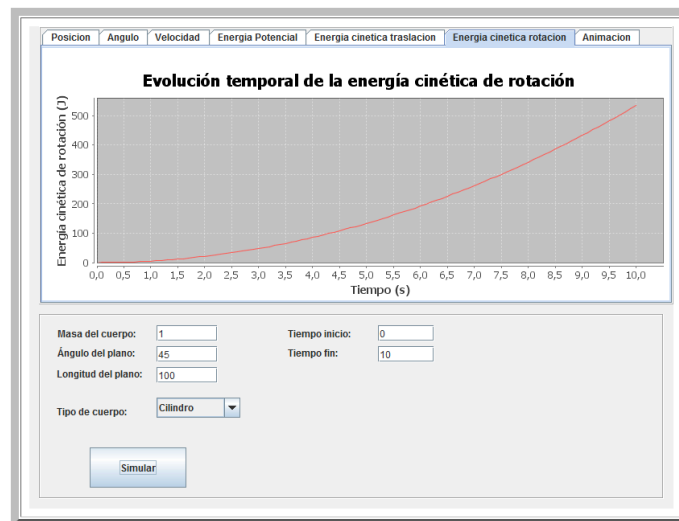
Posicion | Angulo | Velocidad | Energia Potencial | Energia cinetica traslacion | Energia cinetica rotacion | Animacion

Evolución temporal de la energía cinética de rotación

Energía cinética de rotación (J)

500
400
300
200
100
0

0,0 0,5 1,0 1,5 2,0 2,5 3,0 3,5 4,0 4,5 5,0 5,5 6,0 6,5 7,0 7,5 8,0 8,5 9,0 9,5 10,0

Tiempo (s)

Masa del cuerpo: 1
Ángulo del plano: 45
Longitud del plano: 100

Tiempo inicio: 0
Tiempo fin: 10

Tipo de cuerpo: Cilindro

Simular